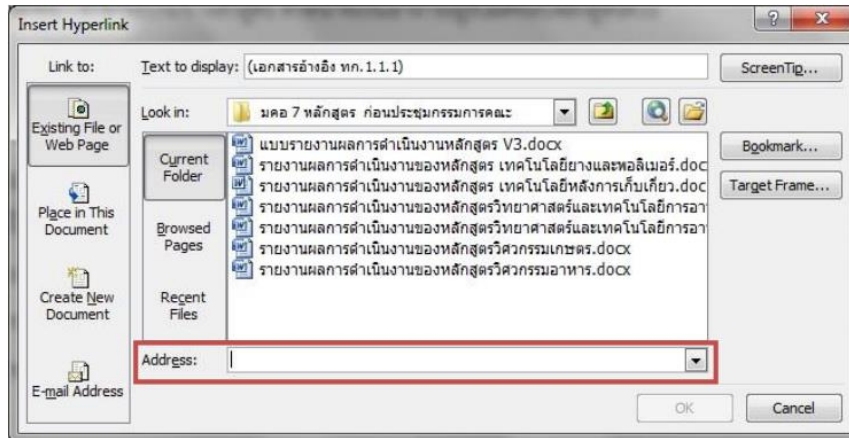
Insert Hyperlink

Link to:

Existing File or Web Page

Place in This Document

Create New Document

E-mail Address

Text to display: (เอกสารอ้างอิง ทก.1.1.1)

ScreenTip...

Look in: มคอ 7 หลักสูตร ก่อนประชุมกรรมการคณะ

Current Folder

Browsed Pages

Recent Files

แบบรายงานผลการดำเนินงานหลักสูตร V3.docx
รายงานผลการดำเนินงานของหลักสูตร เทคโนโลยียางและพอลิเมอร์.doc
รายงานผลการดำเนินงานของหลักสูตร เทคโนโลยีหลังการเก็บเกี่ยว.doc
รายงานผลการดำเนินงานของหลักสูตรวิทยาศาสตร์และเทคโนโลยีการอา
รายงานผลการดำเนินงานของหลักสูตรวิทยาศาสตร์และเทคโนโลยีการอา
รายงานผลการดำเนินงานของหลักสูตรวิศวกรรมเกษตร.docx
รายงานผลการดำเนินงานของหลักสูตรวิศวกรรมอาหาร.docx

Bookmark...

Target Frame...

Address:

OK

Cancel